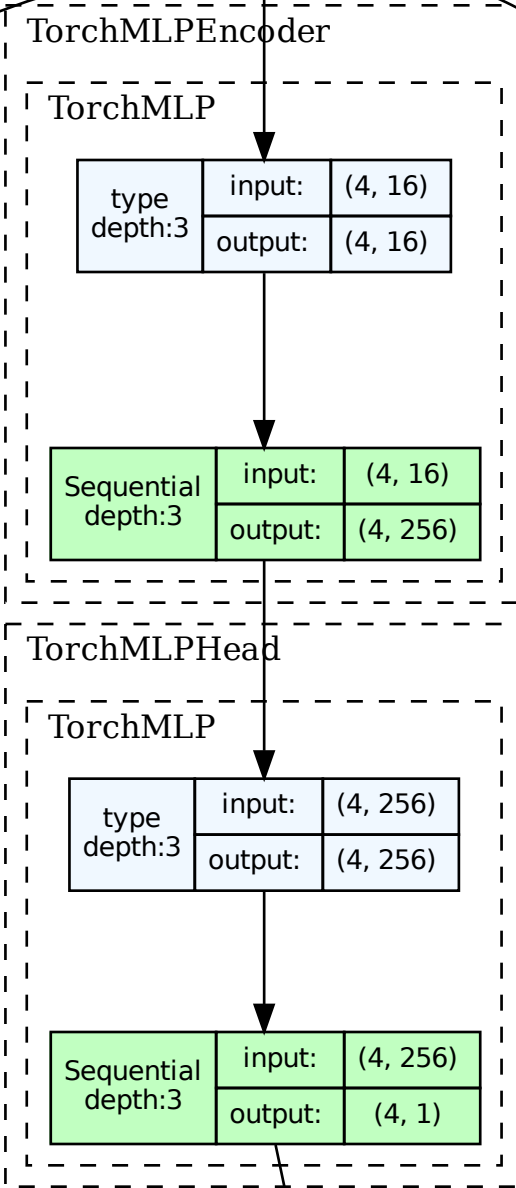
TorchMLPEncoder

TorchMLP

| type depth:3 | input: | (4, 16) |
|---|---|---|
| | output: | (4, 16) |

| Sequential depth:3 | input: | (4, 16) |
|---|---|---|
| | output: | (4, 256) |

TorchMLPHead

TorchMLP

| type depth:3 | input: | (4, 256) |
|---|---|---|
| | output: | (4, 256) |

| Sequential depth:3 | input: | (4, 256) |
|---|---|---|
| | output: | (4, 1) |